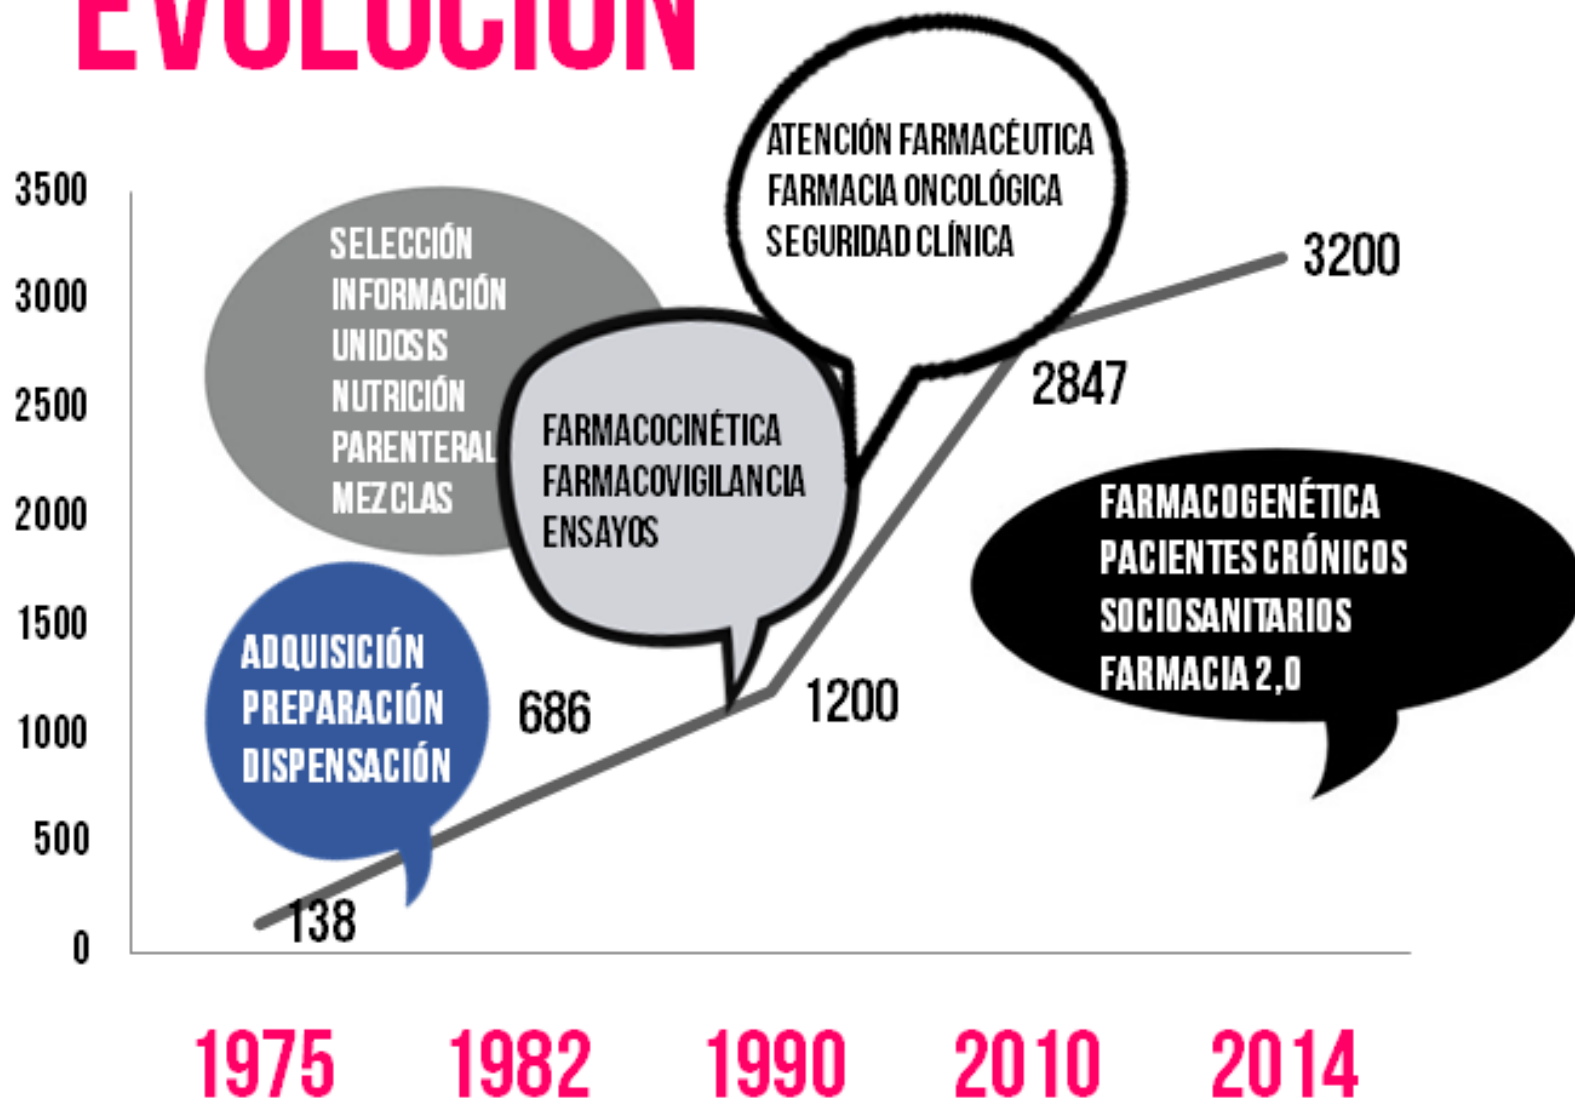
EVOLUCIÓN

3500
3000
2500
2000
1500
1000
500
0

SELECCIÓN
INFORMACIÓN
UNIDOSIS
NUTRICIÓN
PARENTERAL
MEZCLAS

ATENCIÓN FARMACÉUTICA
FARMACIA ONCOLÓGICA
SEGURIDAD CLÍNICA

3200

FARMACOCINÉTICA
FARMACOVIGILANCIA
ENSAYOS

2847

FARMACOGENÉTICA
PACIENTES CRÓNICOS
SOCIOSANITARIOS
FARMACIA 2,0

ADQUISICIÓN
PREPARACIÓN
DISPENSACIÓN

686

1200

138

1975 1982 1990 2010 2014